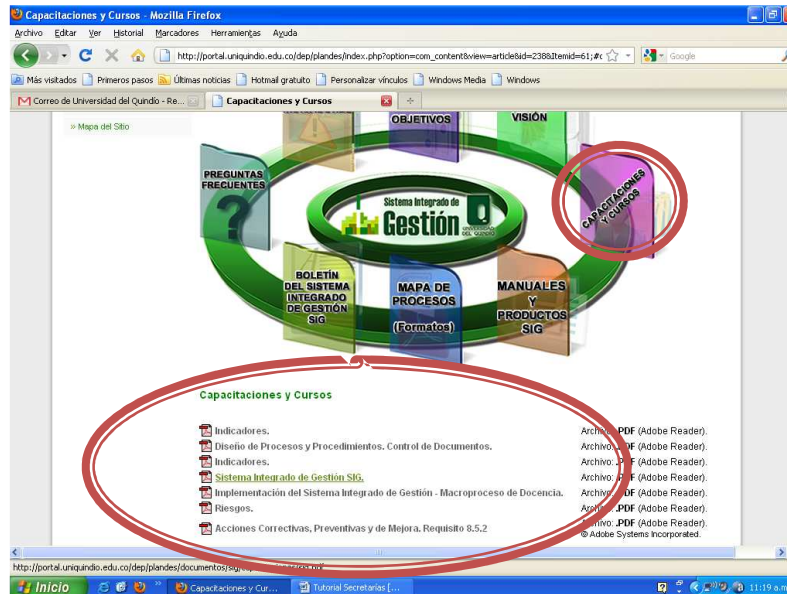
Capacitaciones y Cursos - Mozilla Firefox

Archivo Editar Ver Historial Marcadores Herramientas Ayuda

http://portal.uniquindio.edu.co/dep/plandes/index.php?option=com_content&view=article&id=238&Itemid=61;#c

Google

Más visitados Primeros pasos Últimas noticias Hotmail gratuito Personalizar vínculos Windows Media Windows

Correo de Universidad del Quindío - Re...

Capacitaciones y Cursos

» Mapa del Sitio

OBJETIVOS

VISIÓN

PREGUNTAS FRECUENTES

Sistema Integrado de Gestión

CAPACITACIONES Y CURSOS

BOLETÍN DEL SISTEMA INTEGRADO DE GESTIÓN SIG

MAPA DE PROCESOS (Formatos)

MANUALES Y PRODUCTOS SIG

Capacitaciones y Cursos

Indicadores. Archivo: .PDF (Adobe Reader).
Diseño de Procesos y Procedimientos. Control de Documentos. Archivo: .PDF (Adobe Reader).
Indicadores. Archivo: .PDF (Adobe Reader).
Sistema Integrado de Gestión SIG. Archivo: .PDF (Adobe Reader).
Implementación del Sistema Integrado de Gestión - Macroproceso de Docencia. Archivo: .PDF (Adobe Reader).
Riesgos. Archivo: .PDF (Adobe Reader).
Acciones Correctivas, Preventivas y de Mejora. Requisito 8.5.2 Archivo: .PDF (Adobe Reader).
© Adobe Systems Incorporated.

http://portal.uniquindio.edu.co/dep/plandes/documentos/sig/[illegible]

Inicio

Capacitaciones y Cur...

Tutorial Secretarías [...

11:19 a.m.